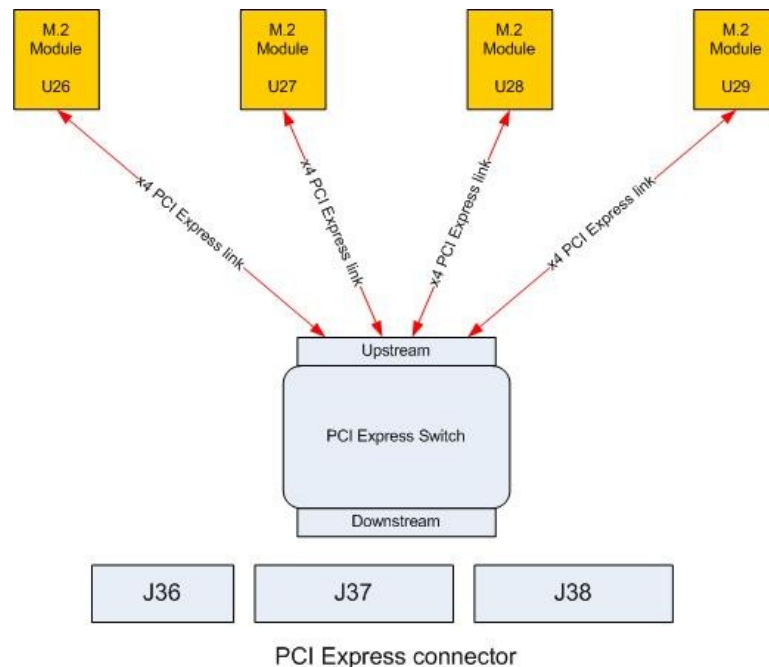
M.2 Module U26

M.2 Module U27

M.2 Module U28

M.2 Module U29

x4 PCI Express link

x4 PCI Express link

x4 PCI Express link

x4 PCI Express link

Upstream

PCI Express Switch

Downstream

J36

J37

J38

PCI Express connector